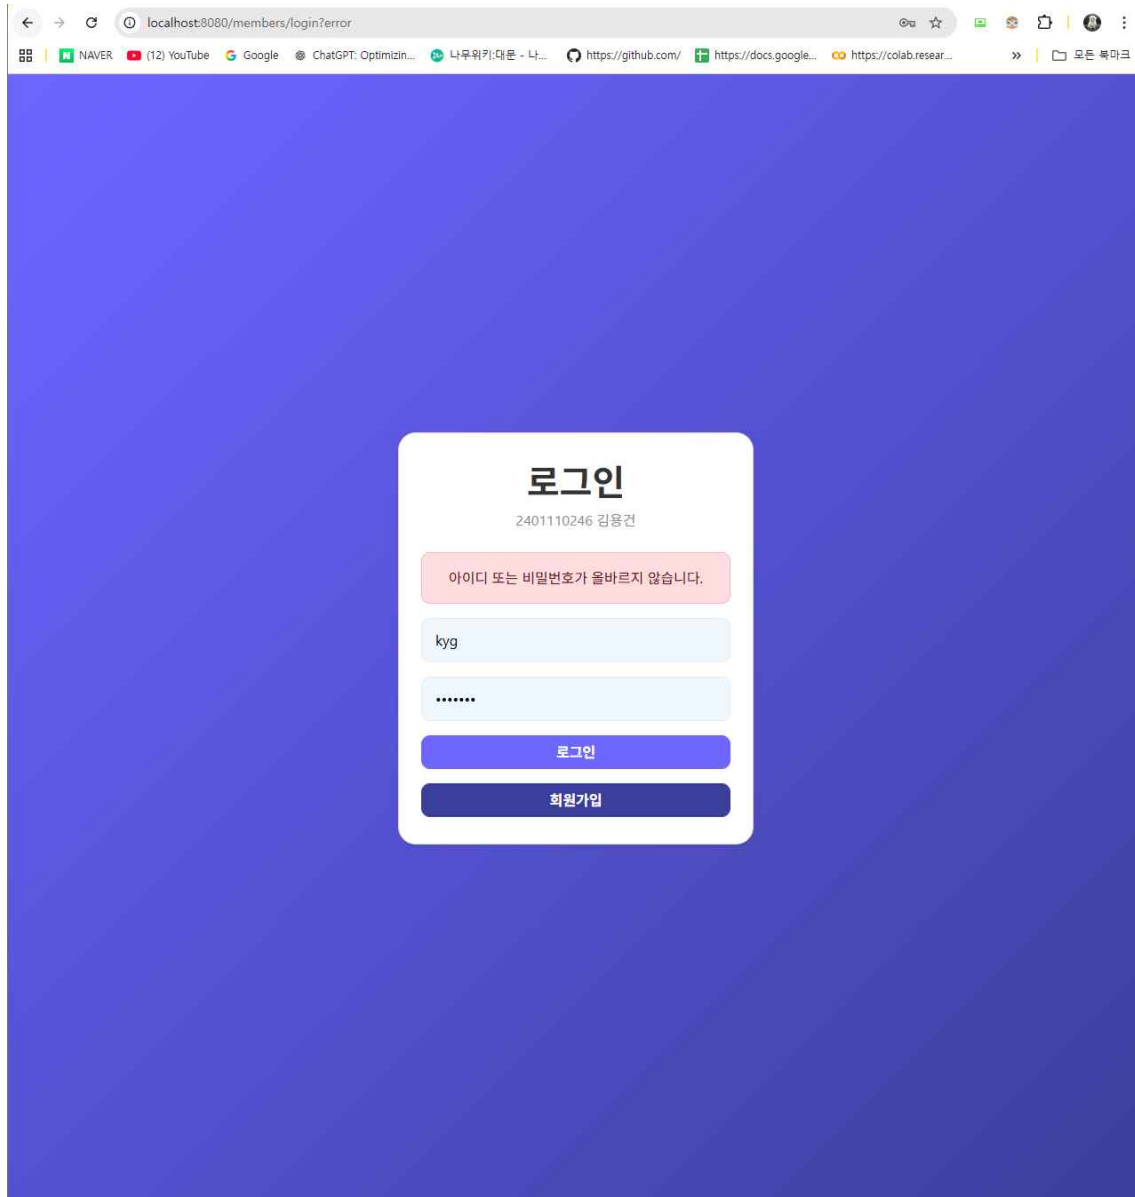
localhost:8080/members/login?error

NAVER (12) YouTube Google ChatGPT: Optimizin... 나무위키:대문 - 나... https://github.com/ https://docs.google... https://colab.resear... » 모든 북마크

로그인

2401110246 김용건

아이디 또는 비밀번호가 올바르지 않습니다.

kyg

•••••••

로그인

회원가입